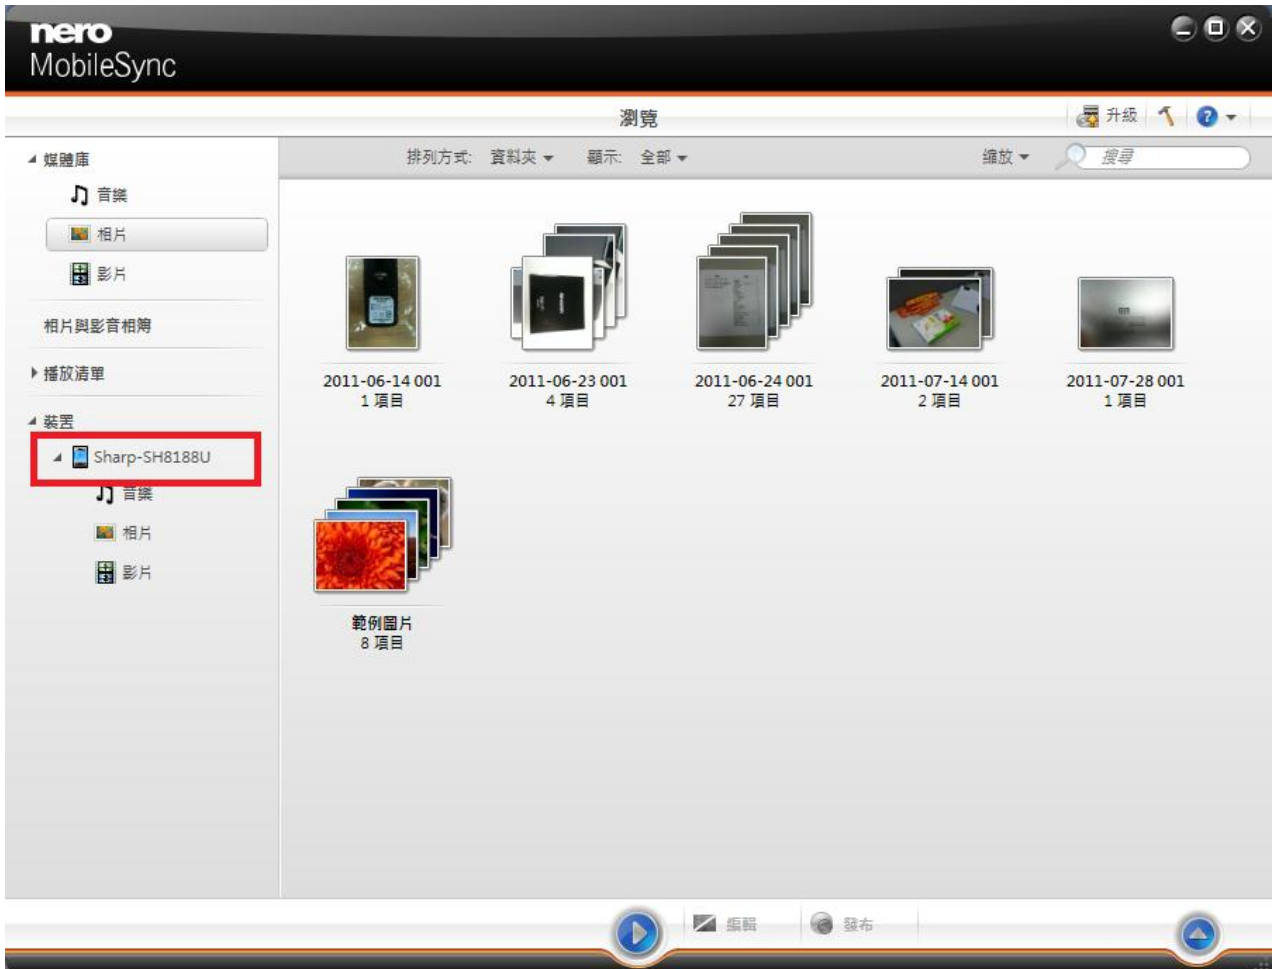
nero
MobileSync

瀏覽

升級

媒體庫
音樂
相片
影片
相片與影音相簿
播放清單
裝置
Sharp-SH8188U
音樂
相片
影片

排列方式: 資料夾
顯示: 全部
縮放
搜尋

2011-06-14 001
1 項目

2011-06-23 001
4 項目

2011-06-24 001
27 項目

2011-07-14 001
2 項目

2011-07-28 001
1 項目

範例圖片
8 項目

編輯
發布